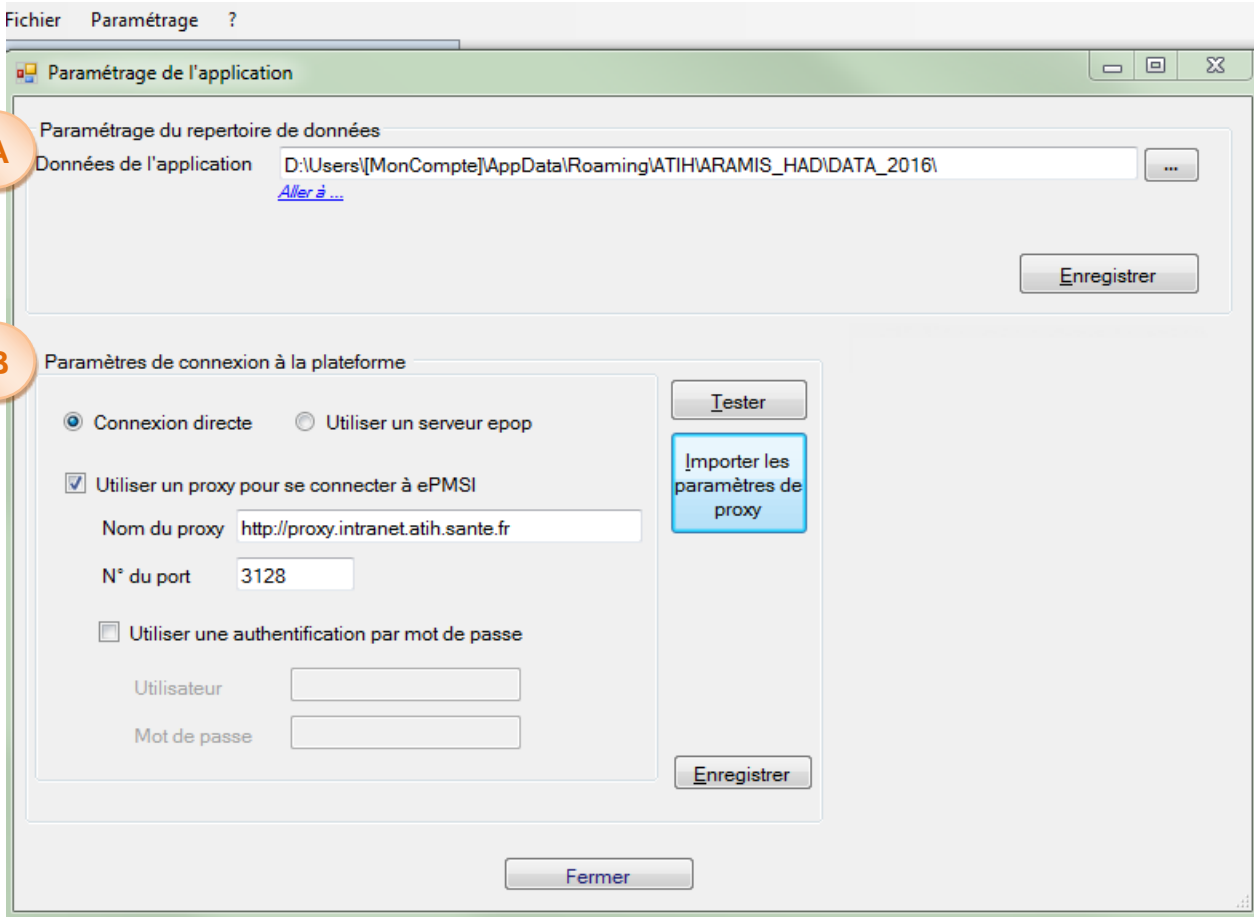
Fichier Paramétrage ?

Paramétrage de l'application

A

Paramétrage du repertoire de données

Données de l'application D:\Users\[MonCompte]\AppData\Roaming\ATIH\ARAMIS_HAD\DATA_2016\ ...

Aller à ...

Enregistrer

B

Paramètres de connexion à la plateforme

Connexion directe Utiliser un serveur epop

Utiliser un proxy pour se connecter à ePMSI

Nom du proxy http://proxy.intranet.atih.sante.fr

N° du port 3128

Utiliser une authentification par mot de passe

Utilisateur

Mot de passe

Tester

Importer les paramètres de proxy

Enregistrer

Fermer